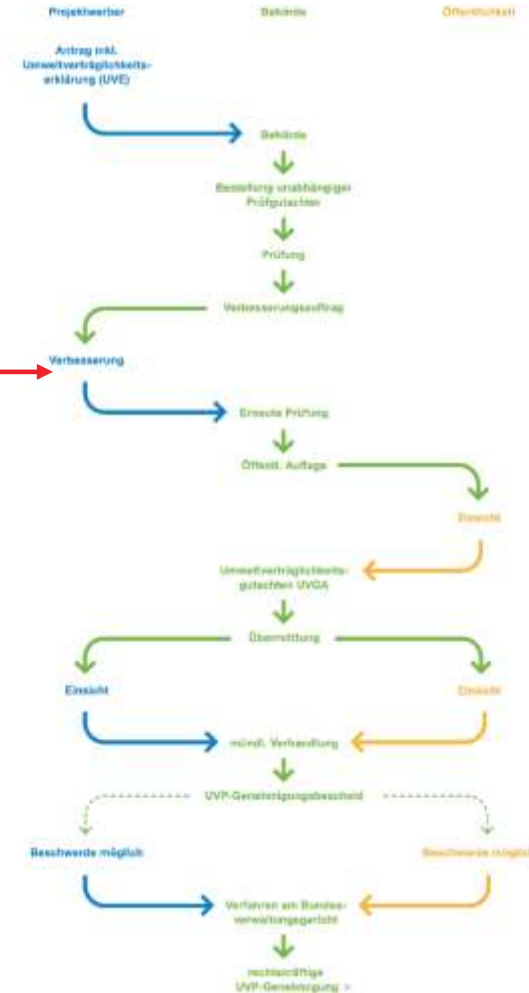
Projektwerber

Behörde

Öffentlichkeit

Antrag inkl. Umweltverträglichkeitserklärung (UVE)

Behörde

Bestellung unabhängiger Prüfgutachten

Prüfung

Verbesserungsauftrag

Verbesserung

Erneute Prüfung

Öffentl. Auflage

Einsicht

Umweltverträglichkeitsgutachten UVGA

Übermittlung

Einsicht

Einsicht

mündl. Verhandlung

UVP-Genehmigungsbescheid

Beschwerde möglich

Beschwerde möglich

Verfahren am Bundesverwaltungsgericht

rechtskräftige UVP-Genehmigung >